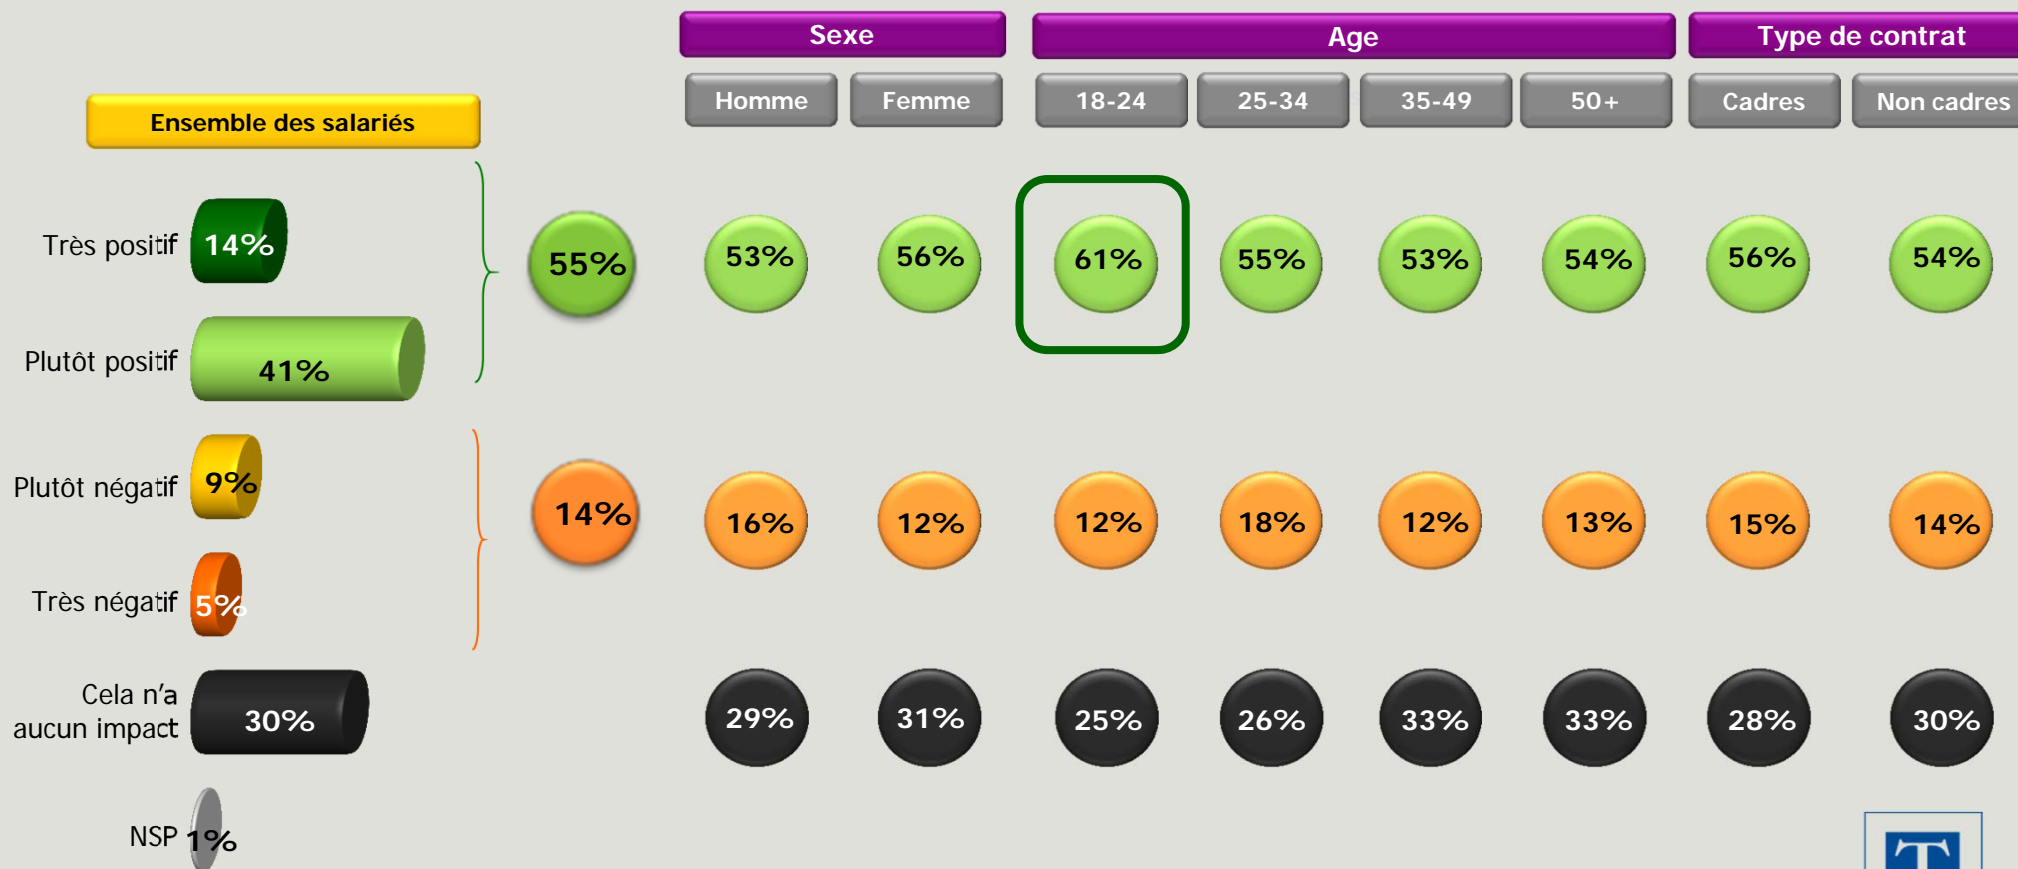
Ensemble des salariés

| | | Sexe | | Age | | | | Type de contrat | |
|---|---|---|---|---|---|---|---|---|---|
| | | Homme | Femme | 18-24 | 25-34 | 35-49 | 50+ | Cadres | Non cadres |
| Très positif 14% / Plutôt positif 41% | 55% | 53% | 56% | 61% | 55% | 53% | 54% | 56% | 54% |
| Plutôt négatif 9% / Très négatif 5% | 14% | 16% | 12% | 12% | 18% | 12% | 13% | 15% | 14% |
| Cela n'a aucun impact 30% | | 29% | 31% | 25% | 26% | 33% | 33% | 28% | 30% |
| NSP 1% | | | | | | | | | |

T